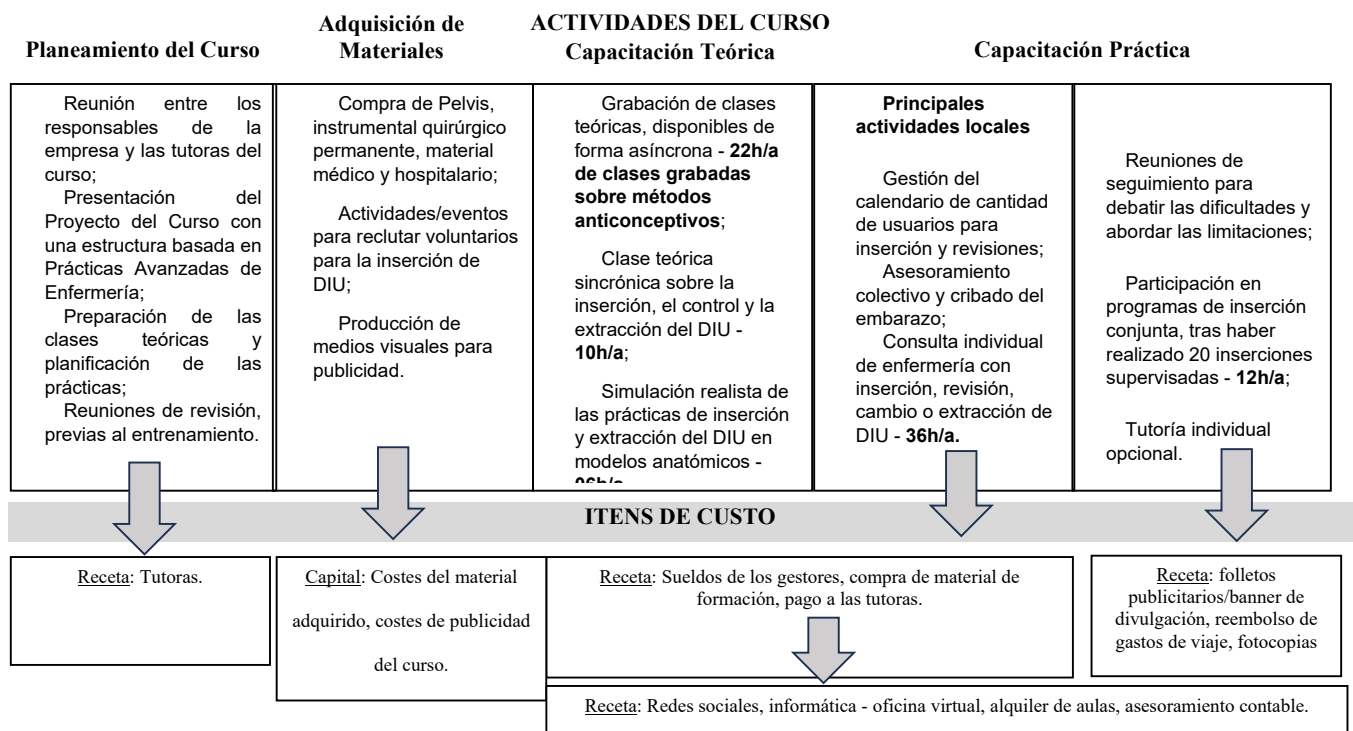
ACTIVIDADES DEL CURSO

Planeamiento del Curso

Adquisición de Materiales

Capacitación Teórica

Capacitación Práctica

Reunión entre los responsables de la empresa y las tutoras del curso;
Presentación del Proyecto del Curso con una estructura basada en Prácticas Avanzadas de Enfermería;
Preparación de las clases teóricas y planificación de las prácticas;
Reuniones de revisión, previas al entrenamiento.

Compra de Pelvis, instrumental quirúrgico permanente, material médico y hospitalario;

Actividades/eventos para reclutar voluntarios para la inserción de DIU;

Producción de medios visuales para publicidad.

Grabación de clases teóricas, disponibles de forma asíncrona - **22h/a de clases grabadas sobre métodos anticonceptivos**;

Clase teórica sincrónica sobre la inserción, el control y la extracción del DIU - **10h/a**;

Simulación realista de las prácticas de inserción y extracción del DIU en modelos anatómicos - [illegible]

**Principales actividades locales**

Gestión del calendario de cantidad de usuarios para inserción y revisiones;
Asesoramiento colectivo y cribado del embarazo;
Consulta individual de enfermería con inserción, revisión, cambio o extracción de DIU - **36h/a.**

Reuniones de seguimiento para debatir las dificultades y abordar las limitaciones;

Participación en programas de inserción conjunta, tras haber realizado 20 inserciones supervisadas - **12h/a**;

Tutoría individual opcional.

ITENS DE CUSTO

Receta: Tutoras.

Capital: Costes del material adquirido, costes de publicidad del curso.

Receta: Sueldos de los gestores, compra de material de formación, pago a las tutoras.

Receta: folletos publicitarios/banner de divulgación, reembolso de gastos de viaje, fotocopias

Receta: Redes sociales, informática - oficina virtual, alquiler de aulas, asesoramiento contable.